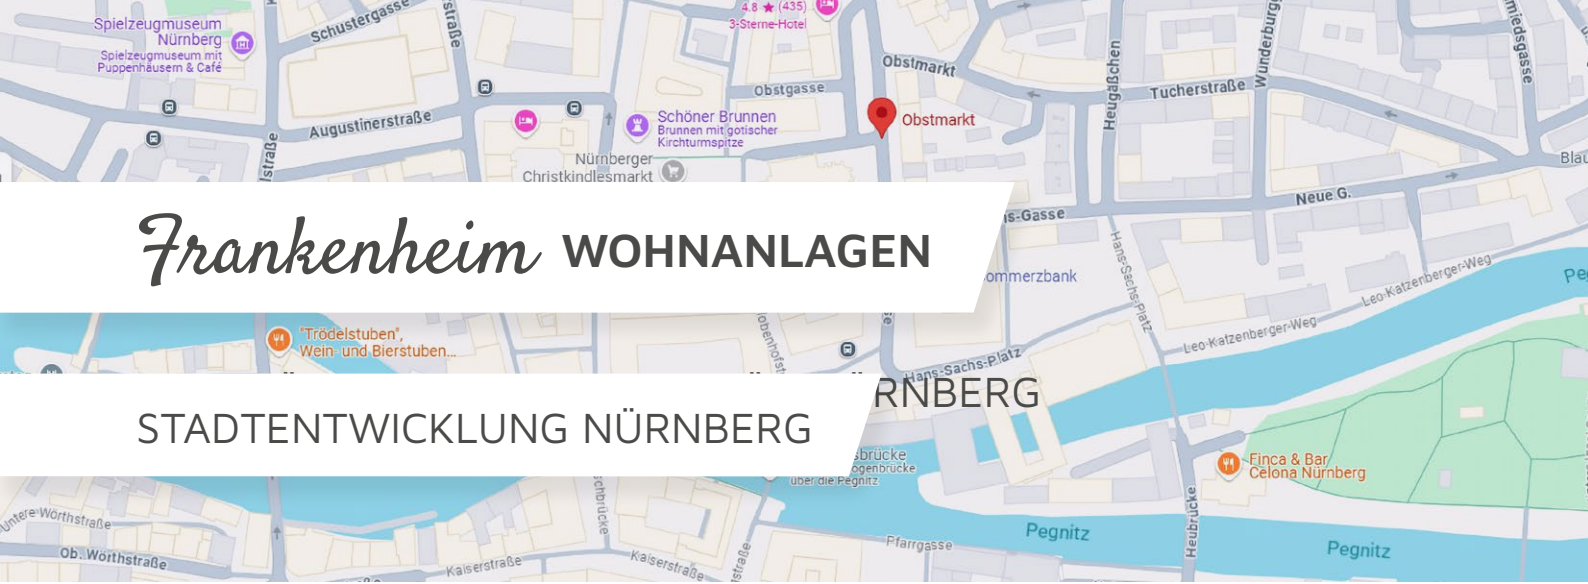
Spielzeugmuseum Nürnberg
Spielzeugmuseum mit Puppenhäusern & Café
Schustergasse
straße
4.8 ★ (435)
3-Sterne-Hotel
Obstmarkt
Obstgasse
Obstmarkt
Heugäßchen
Tucherstraße
Wunderburg
miedsgasse
Augustinerstraße
Schöner Brunnen
Brunnen mit gotischer Kirchturmspitze
Nürnberger Christkindlesmarkt
straße
Blau
Neue G.

Frankenheim WOHNANLAGEN

s-Gasse
ommerzbank
Hans-Sachs-Platz
Leo-Katzenberger-Weg
Leo-Katzenberger-Weg
Pe
"Trödelstuben", Wein- und Bierstuben...
Hans-Sachs-Platz
RNBERG

STADTENTWICKLUNG NÜRNBERG

sbrücke
ogenbrücke
über die Pegnitz
Finca & Bar Celona Nürnberg
Untere Wörthstraße
Ob. Wörthstraße
Kaiserstraße
Kaiserstraße
Pfarrgasse
Pegnitz
Heubrücke
Pegnitz